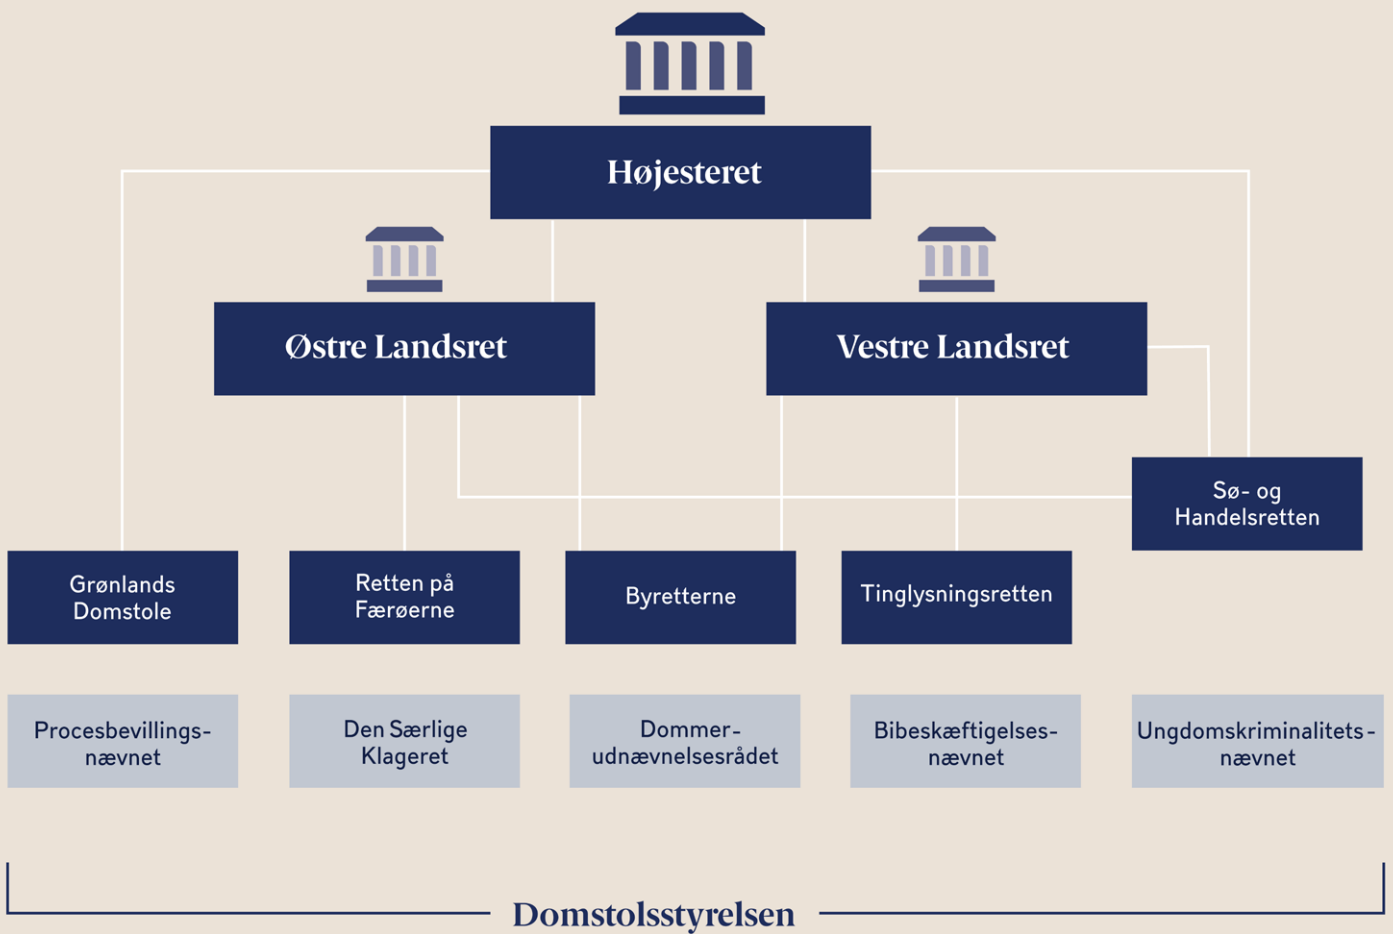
Højesteret

Østre Landsret

Vestre Landsret

Sø- og Handelsretten

Grønlands Domstole

Retten på Færøerne

Byretterne

Tinglysningsretten

Procesbevillings-nævnet

Den Særlige Klageret

Dommer-udnævnelsesrådet

Bibeskæftigelses-nævnet

Ungdomskriminalitets-nævnet

Domstolsstyrelsen